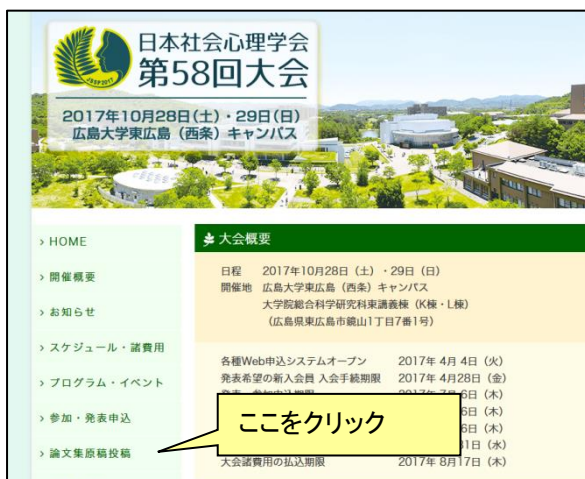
日本社会心理学会
第58回大会
JSSP2017
2017年10月28日(土)・29日(日)
広島大学東広島(西条)キャンパス

› HOME
› 開催概要
› お知らせ
› スケジュール・諸費用
› プログラム・イベント
› 参加・発表申込
› 論文集原稿投稿

大会概要

日程 2017年10月28日(土)・29日(日)
開催地 広島大学東広島(西条)キャンパス
大学院総合科学研究科東講義棟(K棟・L棟)
(広島県東広島市鏡山1丁目7番1号)

各種Web申込システムオープン 2017年 4月 4日(火)
発表希望の新入会員 入会手続期限 2017年 4月28日(金)
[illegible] 2017年 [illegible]6日(木)
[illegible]6日(木)
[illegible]6日(木)
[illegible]1日(木)
大会諸費用の払込期限 2017年 8月17日(木)

ここをクリック